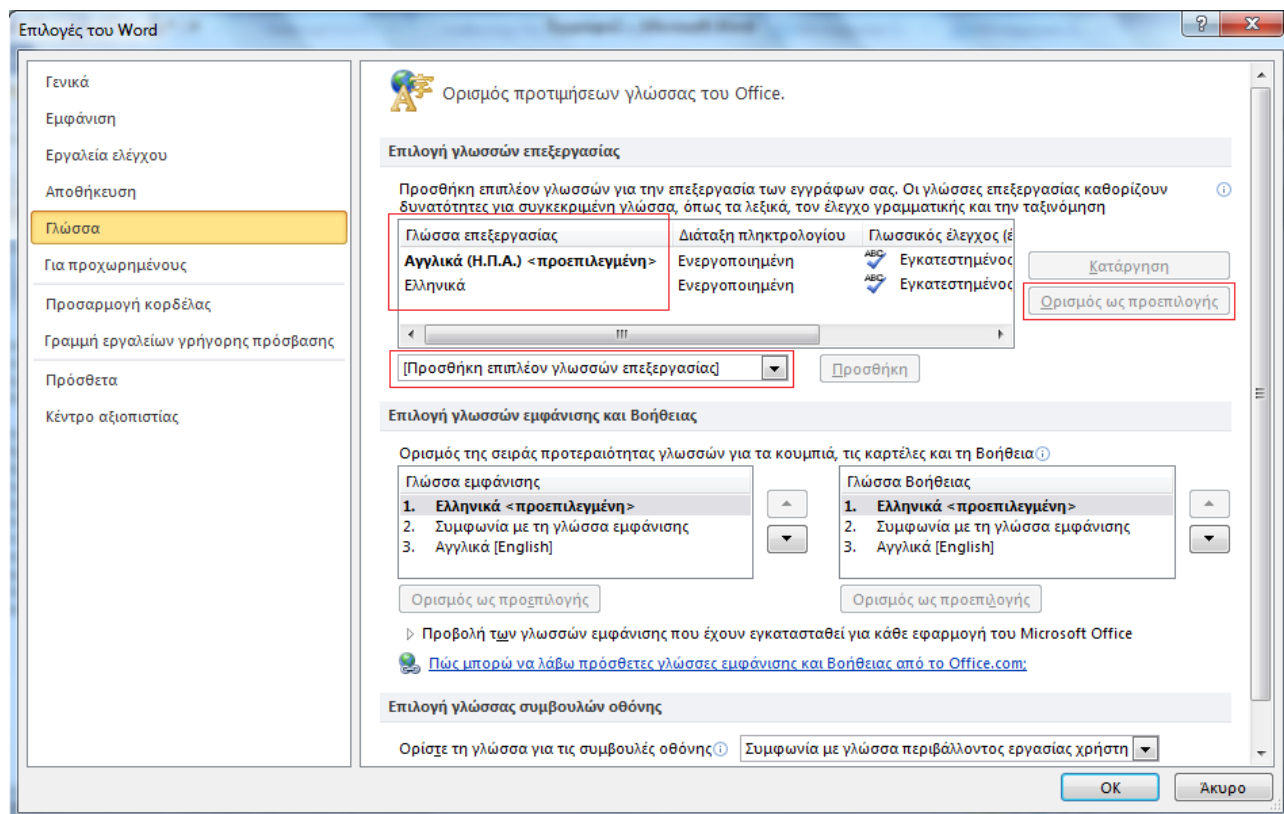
Επιλογές του Word

Γενικά
Εμφάνιση
Εργαλεία ελέγχου
Αποθήκευση
Γλώσσα
Για προχωρημένους
Προσαρμογή κορδέλας
Γραμμή εργαλείων γρήγορης πρόσβασης
Πρόσθετα
Κέντρο αξιοπιστίας

Ορισμός προτιμήσεων γλώσσας του Office.

Επιλογή γλωσσών επεξεργασίας

Προσθήκη επιπλέον γλωσσών για την επεξεργασία των εγγράφων σας. Οι γλώσσες επεξεργασίας καθορίζουν δυνατότητες για συγκεκριμένη γλώσσα, όπως τα λεξικά, τον έλεγχο γραμματικής και την ταξινόμηση

| Γλώσσα επεξεργασίας | Διάταξη πληκτρολογίου | Γλωσσικός έλεγχος (έ |
|---|---|---|
| Αγγλικά (Η.Π.Α.) <προεπιλεγμένη> | Ενεργοποιημένη | Εγκατεστημένος |
| Ελληνικά | Ενεργοποιημένη | Εγκατεστημένος |

Κατάργηση
Ορισμός ως προεπιλογής

[Προσθήκη επιπλέον γλωσσών επεξεργασίας]
Προσθήκη

Επιλογή γλωσσών εμφάνισης και Βοήθειας

Ορισμός της σειράς προτεραιότητας γλωσσών για τα κουμπιά, τις καρτέλες και τη Βοήθεια

Γλώσσα εμφάνισης
1. Ελληνικά <προεπιλεγμένη>
2. Συμφωνία με τη γλώσσα εμφάνισης
3. Αγγλικά [English]

Ορισμός ως προεπιλογής

Γλώσσα Βοήθειας
1. Ελληνικά <προεπιλεγμένη>
2. Συμφωνία με τη γλώσσα εμφάνισης
3. Αγγλικά [English]

Ορισμός ως προεπιλογής

Προβολή των γλωσσών εμφάνισης που έχουν εγκατασταθεί για κάθε εφαρμογή του Microsoft Office

Πώς μπορώ να λάβω πρόσθετες γλώσσες εμφάνισης και Βοήθειας από το Office.com;

Επιλογή γλώσσας συμβουλών οθόνης

Ορίστε τη γλώσσα για τις συμβουλές οθόνης
Συμφωνία με γλώσσα περιβάλλοντος εργασίας χρήστη

OK
Άκυρο